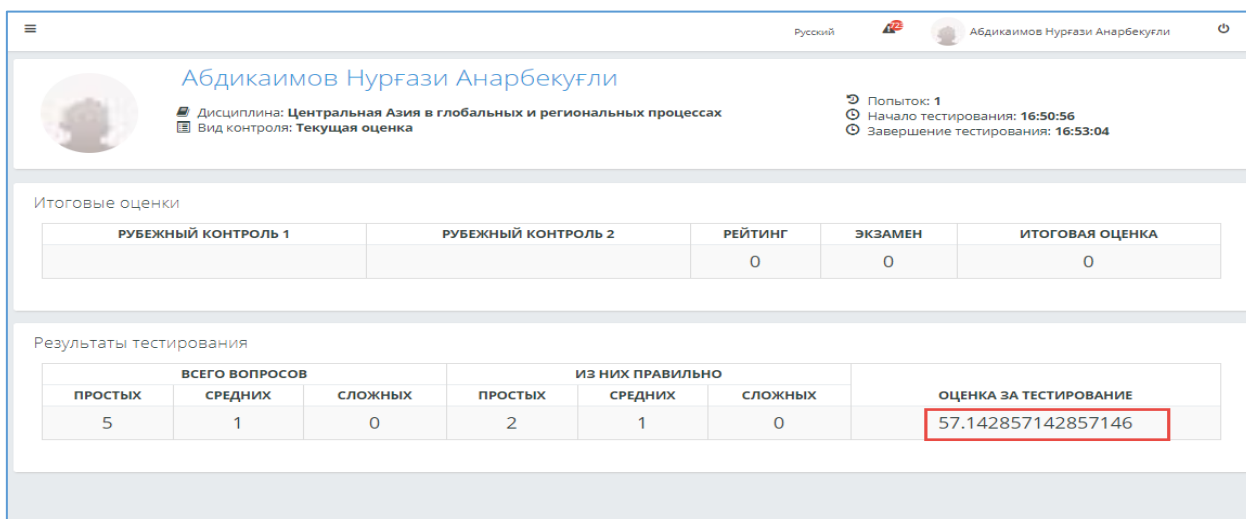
Русский 72 Абдикаимов Нурғази Анарбекуғли

Абдикаимов Нурғази Анарбекуғли

Дисциплина: Центральная Азия в глобальных и региональных процессах
Вид контроля: Текущая оценка

Попыток: 1
Начало тестирования: 16:50:56
Завершение тестирования: 16:53:04

Итоговые оценки

| РУБЕЖНЫЙ КОНТРОЛЬ 1 | РУБЕЖНЫЙ КОНТРОЛЬ 2 | РЕЙТИНГ | ЭКЗАМЕН | ИТОГОВАЯ ОЦЕНКА |
|---|---|---|---|---|
| | | 0 | 0 | 0 |

Результаты тестирования

| ВСЕГО ВОПРОСОВ | | | ИЗ НИХ ПРАВИЛЬНО | | | |
|---|---|---|---|---|---|---|
| ПРОСТЫХ | СРЕДНИХ | СЛОЖНЫХ | ПРОСТЫХ | СРЕДНИХ | СЛОЖНЫХ | ОЦЕНКА ЗА ТЕСТИРОВАНИЕ |
| 5 | 1 | 0 | 2 | 1 | 0 | 57.142857142857146 |